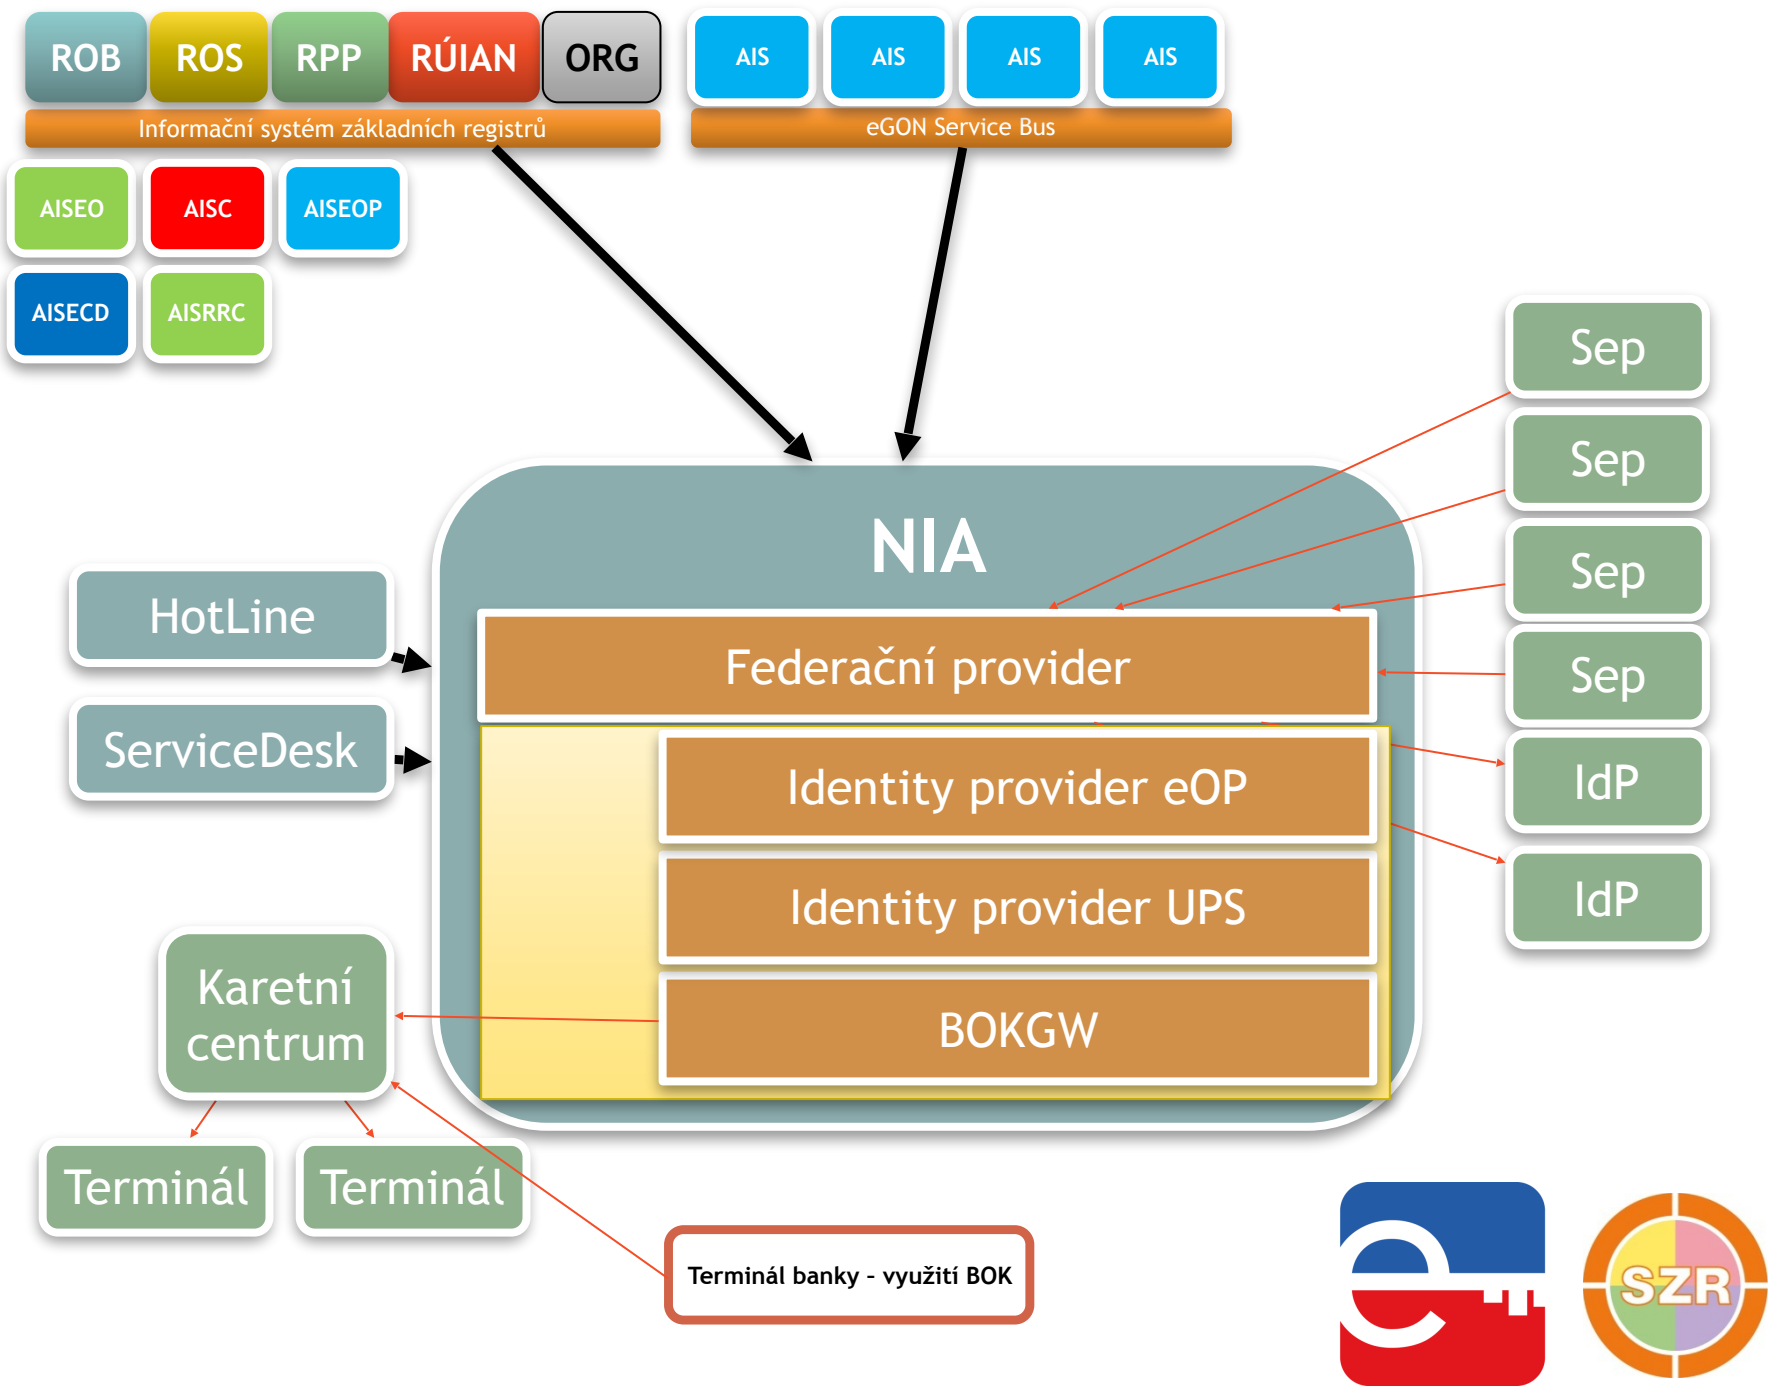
ROB ROS RPP RÚIAN ORG

Informační systém základních registrů

AIS AIS AIS AIS

eGON Service Bus

AISEO AISC AISEOP

AISECD AISRRC

Sep

Sep

Sep

Sep

IdP

IdP

NIA

HotLine

ServiceDesk

Federační provider

Identity provider eOP

Identity provider UPS

BOKGW

Karetní centrum

Terminál

Terminál

Terminál banky - využití BOK

SZR